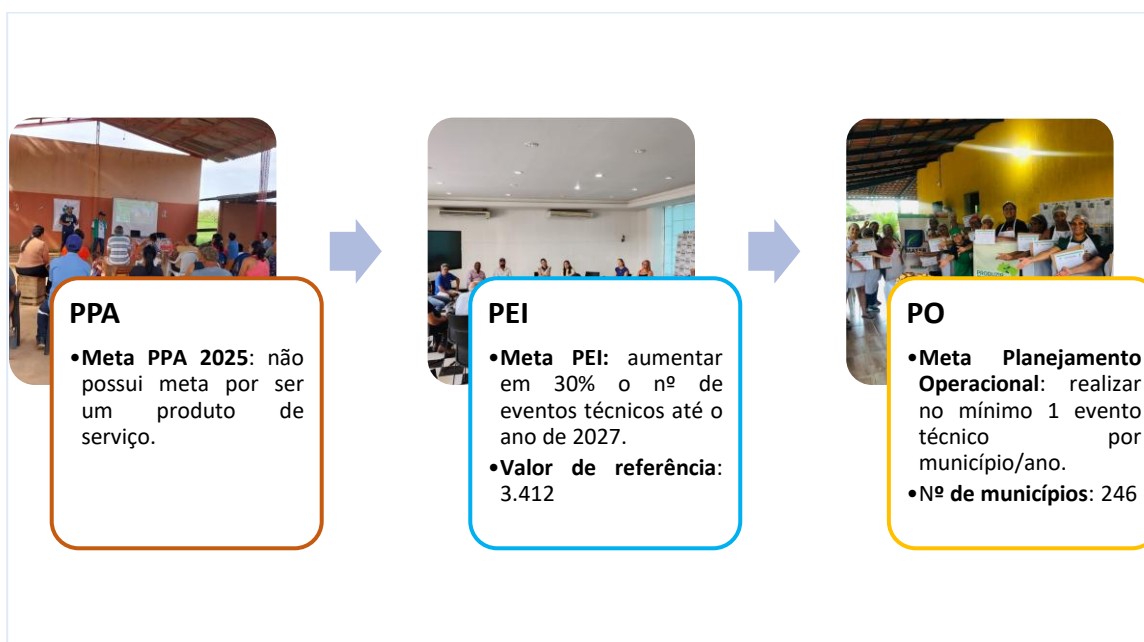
PPA

•Meta PPA 2025: não possui meta por ser um produto de serviço.

PEI

•Meta PEI: aumentar em 30% o nº de eventos técnicos até o ano de 2027.

•Valor de referência: 3.412

PO

•Meta Planejamento Operacional: realizar no mínimo 1 evento técnico por município/ano.

•Nº de municípios: 246